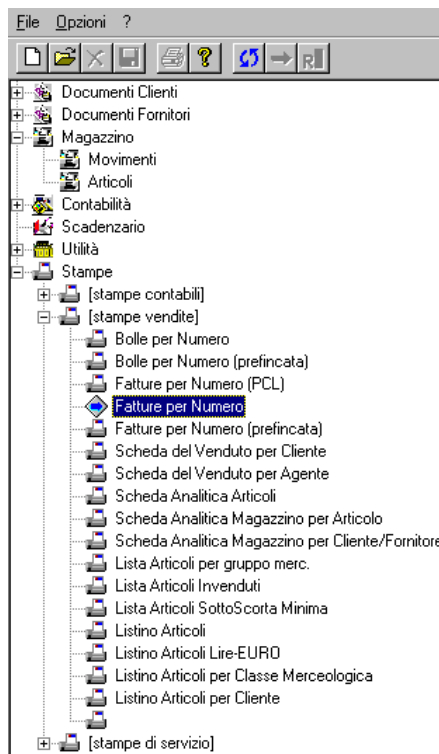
File Opzioni ?

Documenti Clienti
Documenti Fornitori
Magazzino
Movimenti
Articoli
Contabilità
Scadenzario
Utilità
Stampe
[stampe contabili]
[stampe vendite]
Bolle per Numero
Bolle per Numero (prefincata)
Fatture per Numero (PCL)
Fatture per Numero
Fatture per Numero (prefincata)
Scheda del Venduto per Cliente
Scheda del Venduto per Agente
Scheda Analitica Articoli
Scheda Analitica Magazzino per Articolo
Scheda Analitica Magazzino per Cliente/Fornitore
Lista Articoli per gruppo merc.
Lista Articoli Invenduti
Lista Articoli SottoScorta Minima
Listino Articoli
Listino Articoli Lire-EURO
Listino Articoli per Classe Merceologica
Listino Articoli per Cliente
[stampe di servizio]